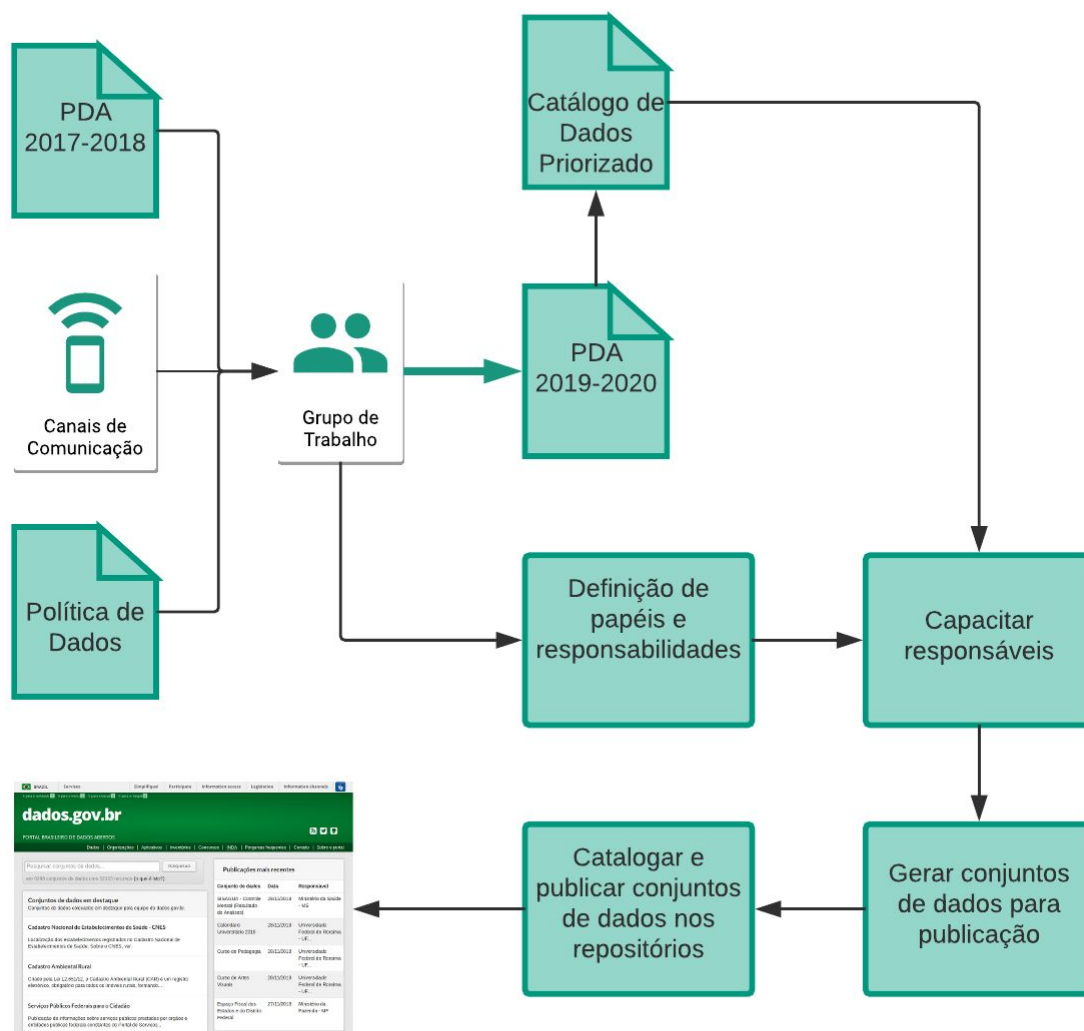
PDA 2017-2018

Canais de Comunicação

Política de Dados

Grupo de Trabalho

Catálogo de Dados Priorizado

PDA 2019-2020

Definição de papéis e responsabilidades

Capacitar responsáveis

Gerar conjuntos de dados para publicação

Catalogar e publicar conjuntos de dados nos repositórios

dados.gov.br

PORTAL BRASILEIRO DE DADOS ABERTOS

Conjuntos de dados em destaque

Cadastro Nacional de Estabelecimentos de Saúde - CNES

Cadastro Ambiental Rural

Serviços Públicos Federais para o Cidadão

Publicações mais recentes

| Conjunto de dados | Data | Responsável |
|---|---|---|
| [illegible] | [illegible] | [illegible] |